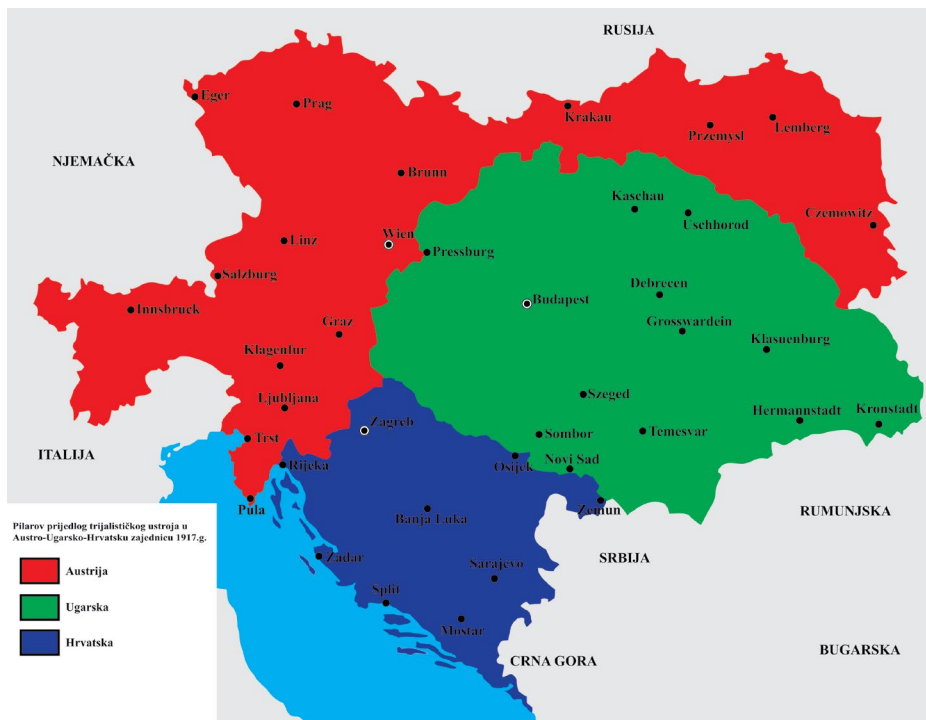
RUSIJA

NJEMAČKA

Eger
Prag
Brunn
Krakau
Przemysl
Lemberg
Kaschau
Uschhorod
Czernowitz
Linz
Wien
Pressburg
Salzburg
Innsbruck
Budapest
Debrecen
Grosswardein
Klasuenburg
Graz
Klagenfur
Ljubljana
Szeged
Hermannstadt
Kronstadt
Zagreb
Trst
Sombor
Temesvar
Rijeka
Osijek
Novi Sad
Pula
Zemun
Banja Luka
Zadar
Sarajevo
Split
Mostar

ITALIJA

RUMUNJSKA

SRBIJA

CRNA GORA

BUGARSKA

Pilarov prijedlog trijalističkog ustroja u Austro-Ugarsko-Hrvatsku zajednicu 1917.g.

Austrija
Ugarska
Hrvatska